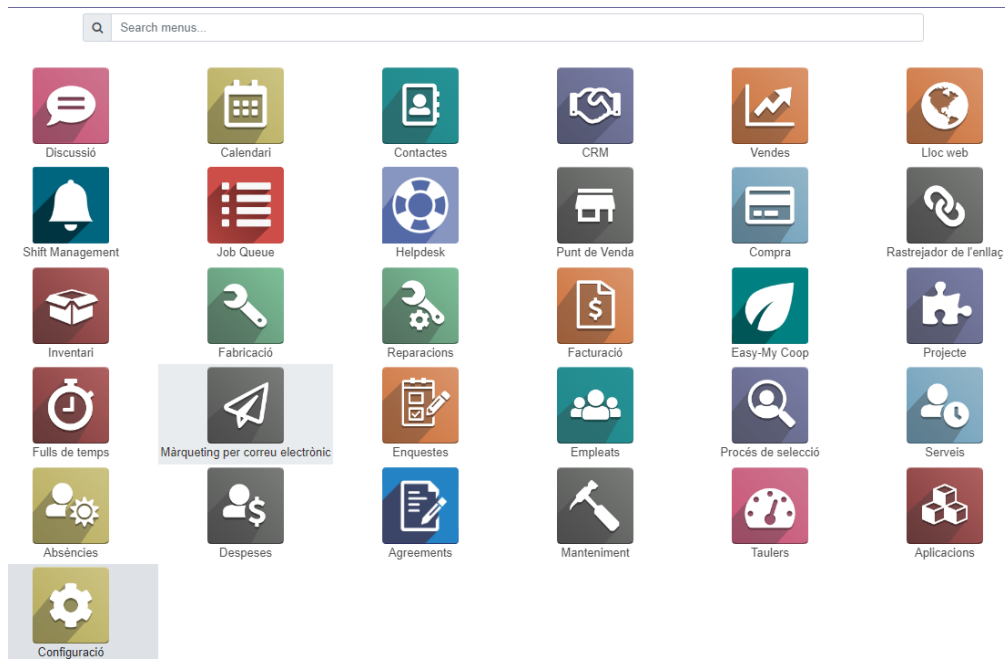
Search menus...

Discussió
Calendari
Contactes
CRM
Vendes
Lloc web

Shift Management
Job Queue
Helpdesk
Punt de Venda
Compra
Rastrejador de l'enllaç

Inventari
Fabricació
Reparacions
Facturació
Easy-My Coop
Projecte

Fulls de temps
Màrqueting per correu electrònic
Enquestes
Empleats
Procés de selecció
Serveis

Absències
Despeses
Agreements
Manteniment
Taulers
Aplicacions

Configuració